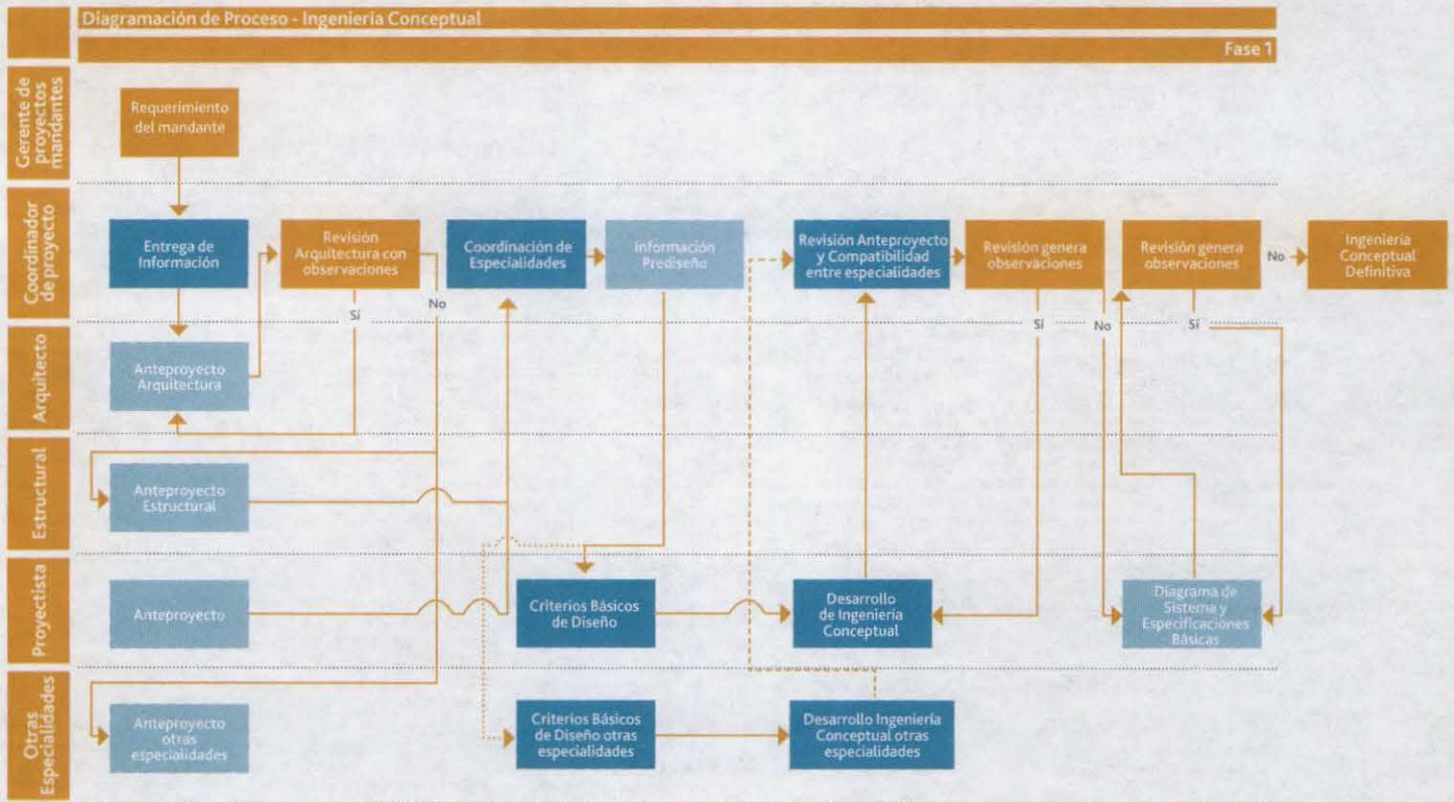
Diagramación de Proceso - Ingeniería Conceptual

Fase 1

Gerente de proyectos mandantes

Requerimiento del mandante

Coordinador de proyecto

Entrega de Información

Revisión Arquitectura con observaciones

Coordinación de Especialidades

Información Prediseño

Revisión Anteproyecto y Compatibilidad entre especialidades

Revisión genera observaciones

Revisión genera observaciones

No

Ingeniería Conceptual Definitiva

Sí

No

Sí

No

Sí

Arquitecto

Anteproyecto Arquitectura

Estructural

Anteproyecto Estructural

Proyectista

Anteproyecto

Criterios Básicos de Diseño

Desarrollo de Ingeniería Conceptual

Diagrama de Sistema y Especificaciones Básicas

Otras Especialidades

Anteproyecto otras especialidades

Criterios Básicos de Diseño otras especialidades

Desarrollo Ingeniería Conceptual otras especialidades